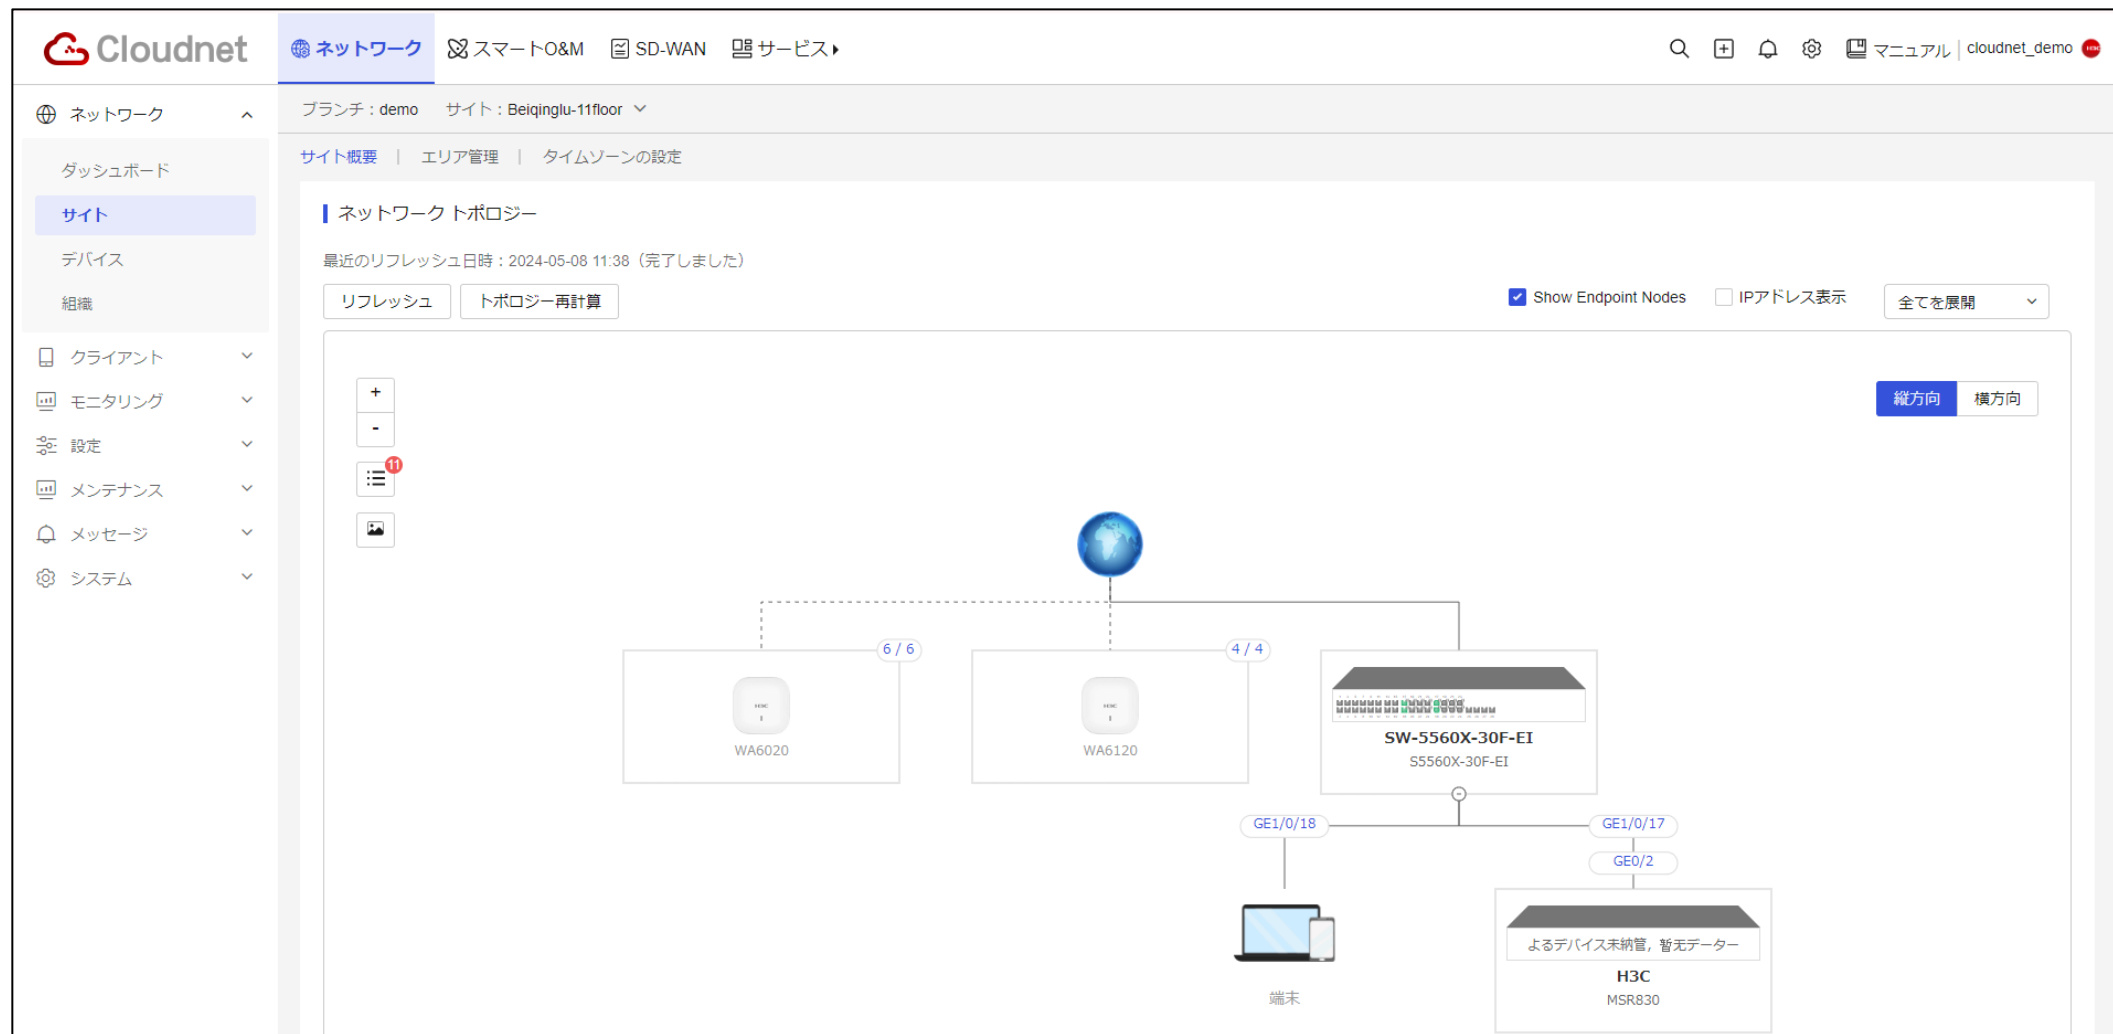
Cloudnet

ネットワーク　スマートO&M　SD-WAN　サービス

マニュアル | cloudnet_demo

ネットワーク

ダッシュボード

サイト

デバイス

組織

クライアント

モニタリング

設定

メンテナンス

メッセージ

システム

ブランチ：demo　サイト：Beiqinglu-11floor

サイト概要 | エリア管理 | タイムゾーンの設定

ネットワーク トポロジー

最近のリフレッシュ日時：2024-05-08 11:38（完了しました）

リフレッシュ　トポロジー再計算

Show Endpoint Nodes　IPアドレス表示　全てを展開

縦方向　横方向

+
-
11

6 / 6
WA6020

4 / 4
WA6120

SW-5560X-30F-EI
S5560X-30F-EI

GE1/0/18
GE1/0/17
GE0/2

端末

よるデバイス未納管，暂无データー
H3C
MSR830